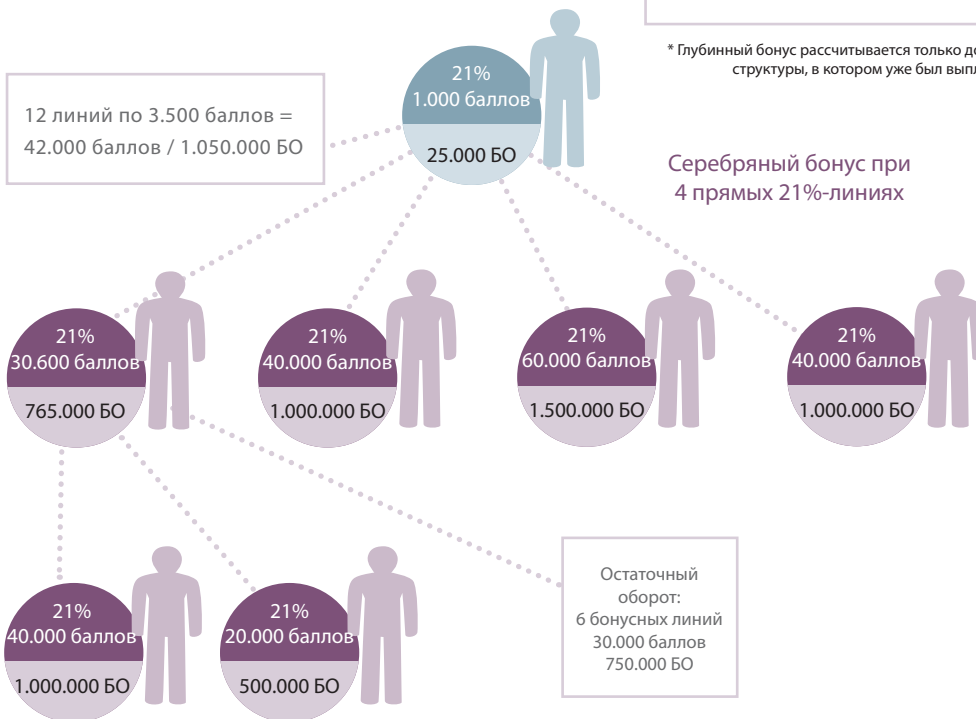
* Глубинный бонус рассчитывается только до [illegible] структуры, в котором уже был выпл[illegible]

12 линий по 3.500 баллов = 42.000 баллов / 1.050.000 БО

21%
1.000 баллов
25.000 БО

Серебряный бонус при 4 прямых 21%-линиях

21%
30.600 баллов
765.000 БО

21%
40.000 баллов
1.000.000 БО

21%
60.000 баллов
1.500.000 БО

21%
40.000 баллов
1.000.000 БО

21%
40.000 баллов
1.000.000 БО

21%
20.000 баллов
500.000 БО

Остаточный оборот:
6 бонусных линий
30.000 баллов
750.000 БО